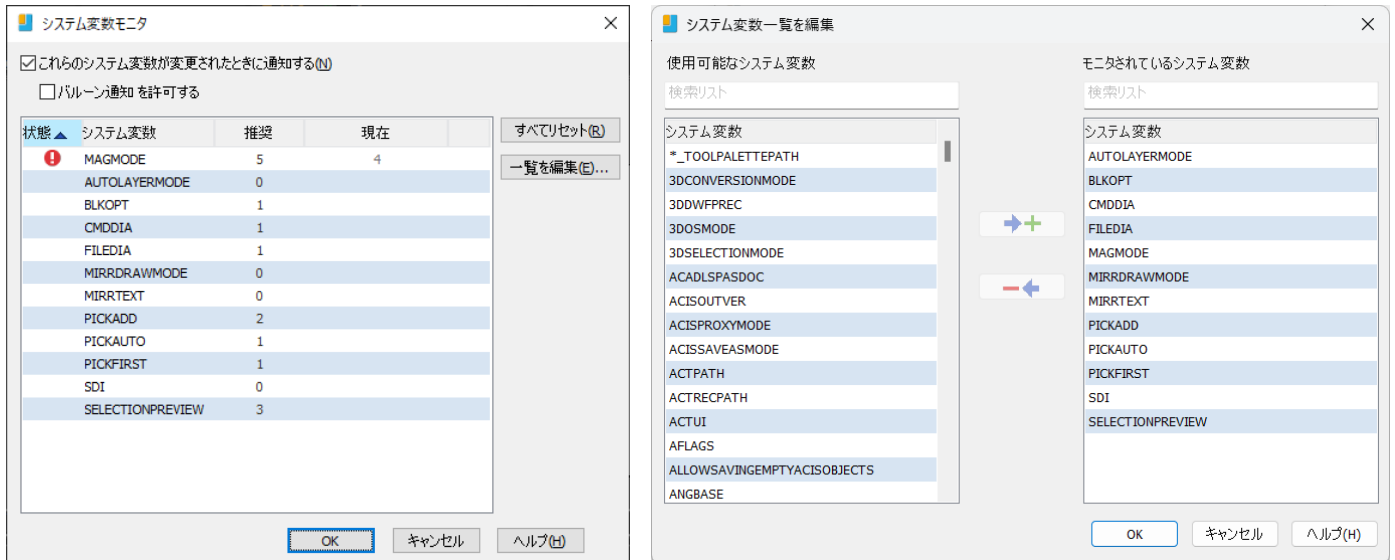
システム変数モニタ

☑これらのシステム変数が変更されたときに通知する(N)

☐バルーン通知 を許可する

| 状態 | システム変数 | 推奨 | 現在 |
|---|---|---|---|
| ! | MAGMODE | 5 | 4 |
| | AUTOLAYERMODE | 0 | |
| | BLKOPT | 1 | |
| | CMDDIA | 1 | |
| | FILEDIA | 1 | |
| | MIRRDRAWMODE | 0 | |
| | MIRRTEXT | 0 | |
| | PICKADD | 2 | |
| | PICKAUTO | 1 | |
| | PICKFIRST | 1 | |
| | SDI | 0 | |
| | SELECTIONPREVIEW | 3 | |

すべてリセット(R)

一覧を編集(E)...

OK キャンセル ヘルプ(H)

システム変数一覧を編集

使用可能なシステム変数

検索リスト

システム変数
*_TOOLPALETTEPATH
3DCONVERSIONMODE
3DDWFPREC
3DOSMODE
3DSELECTIONMODE
ACADLSPASDOC
ACISOUTVER
ACISPROXYMODE
ACISSAVEASMODE
ACTPATH
ACTRECPATH
ACTUI
AFLAGS
ALLOWSAVINGEMPTYACISOBJECTS
ANGBASE

モニタされているシステム変数

検索リスト

システム変数
AUTOLAYERMODE
BLKOPT
CMDDIA
FILEDIA
MAGMODE
MIRRDRAWMODE
MIRRTEXT
PICKADD
PICKAUTO
PICKFIRST
SDI
SELECTIONPREVIEW

OK キャンセル ヘルプ(H)